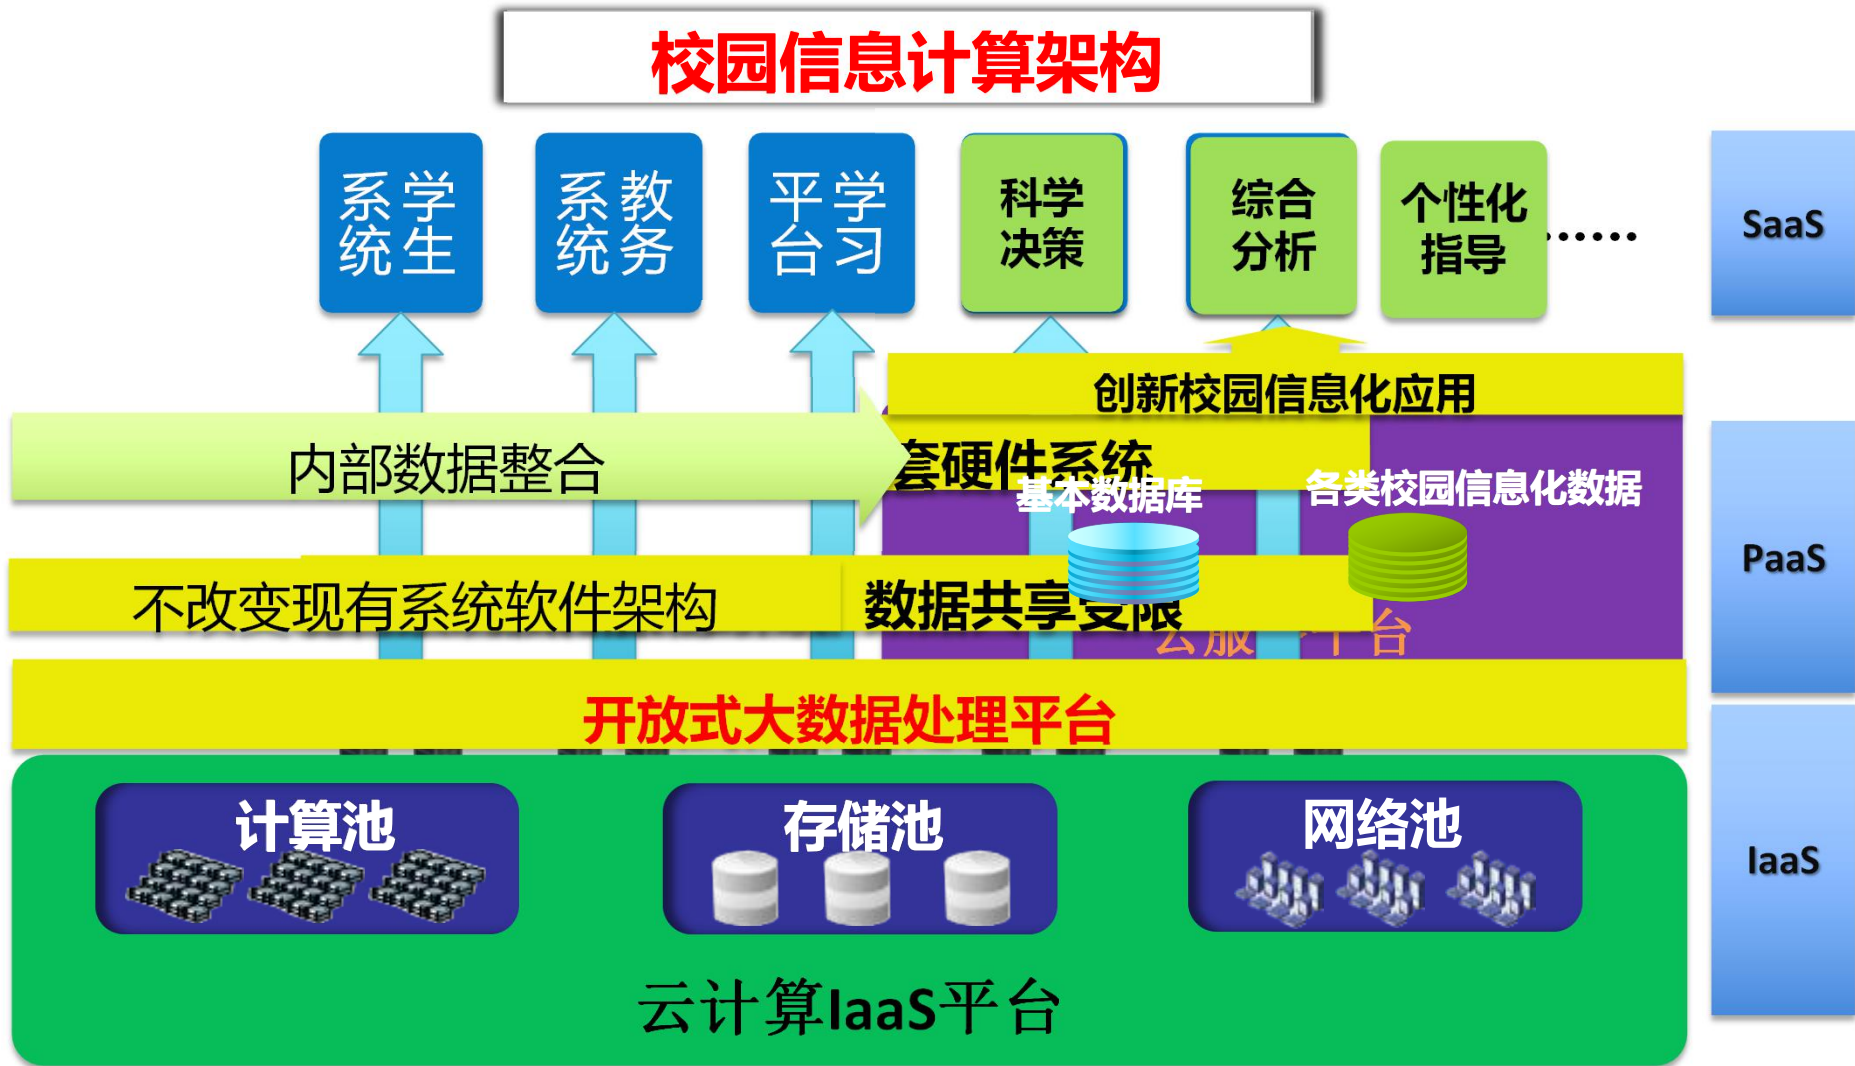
校园信息计算架构

学生系统

教务系统

学习平台

科学决策

综合分析

个性化指导

……

SaaS

创新校园信息化应用

内部数据整合

套硬件系统

基本数据库

各类校园信息化数据

PaaS

不改变现有系统软件架构

数据共享受限

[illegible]服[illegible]台

开放式大数据处理平台

计算池

存储池

网络池

云计算IaaS平台

IaaS